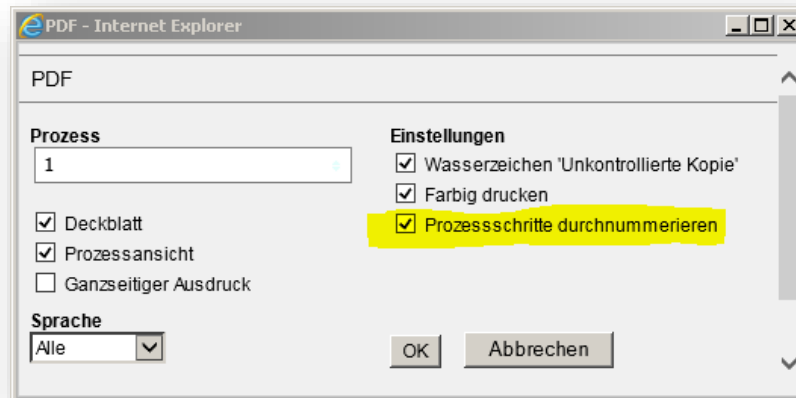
PDF - Internet Explorer

PDF

Prozess
1

☑ Deckblatt
☑ Prozessansicht
☐ Ganzseitiger Ausdruck

Sprache
Alle

Einstellungen
☑ Wasserzeichen 'Unkontrollierte Kopie'
☑ Farbig drucken
☑ Prozessschritte durchnummerieren

OK
Abbrechen